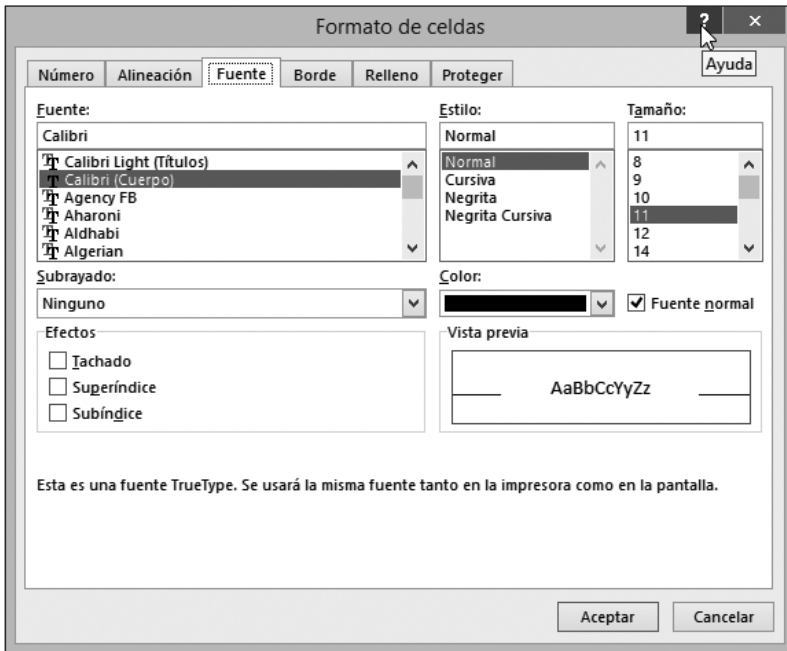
Formato de celdas

?
×
Ayuda

Número | Alineación | Fuente | Borde | Relleno | Proteger

Fuente:
Calibri
Calibri Light (Títulos)
Calibri (Cuerpo)
Agency FB
Aharoni
Aldhabi
Algerian

Estilo:
Normal
Normal
Cursiva
Negrita
Negrita Cursiva

Tamaño:
11
8
9
10
11
12
14

Subrayado:
Ninguno

Color:

Fuente normal

Efectos
Tachado
Superíndice
Subíndice

Vista previa
AaBbCcYyZz

Esta es una fuente TrueType. Se usará la misma fuente tanto en la impresora como en la pantalla.

Aceptar
Cancelar